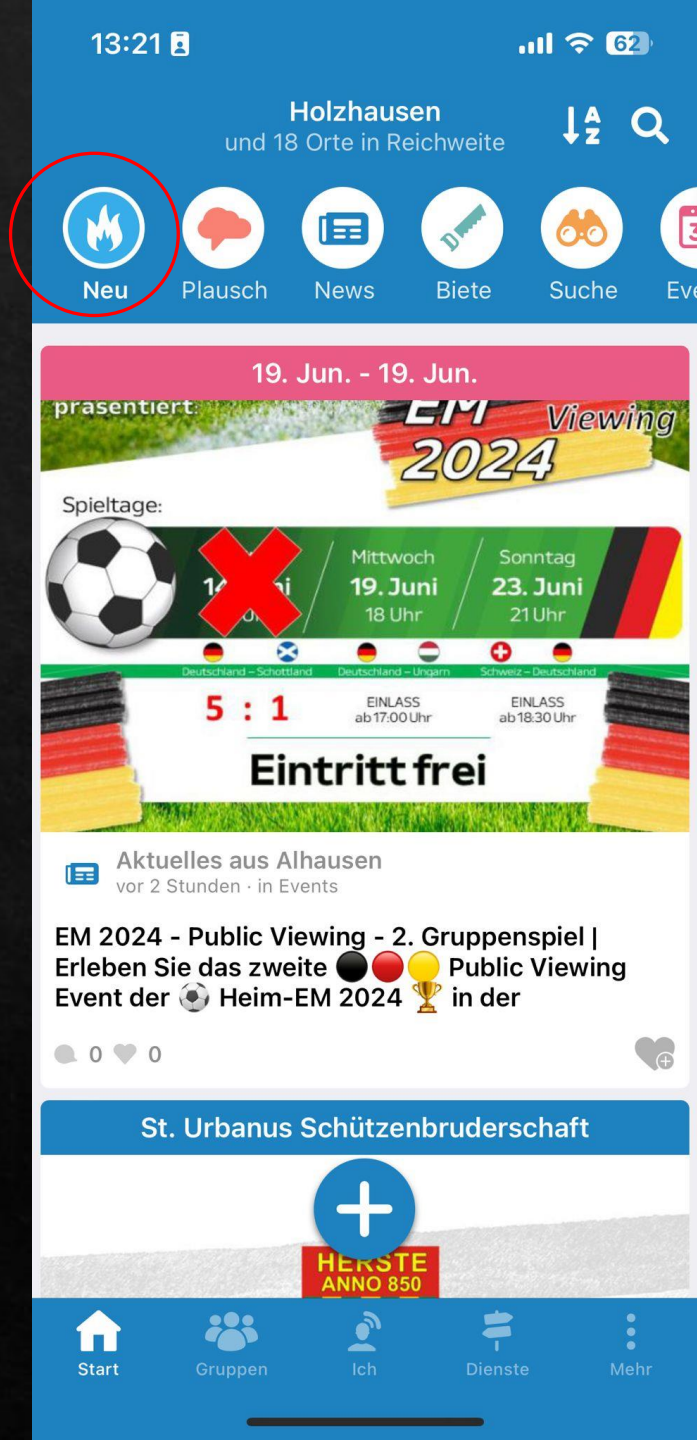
13:21

62

Holzhausen
und 18 Orte in Reichweite

Neu Plausch News Biete Suche Eve

19. Jun. - 19. Jun.

präsentiert:

EM 2024 Viewing

Spieltage:

14. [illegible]i
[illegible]

Mittwoch
19. Juni
18 Uhr

Sonntag
23. Juni
21 Uhr

Deutschland – Schottland
Deutschland – Ungarn
Schweiz – Deutschland

5 : 1

EINLASS
ab 17:00 Uhr

EINLASS
ab 18:30 Uhr

Eintritt frei

Aktuelles aus Alhausen
vor 2 Stunden · in Events

EM 2024 - Public Viewing - 2. Gruppenspiel | Erleben Sie das zweite ⚫🔴🟡 Public Viewing Event der ⚽ Heim-EM 2024 🏆 in der

0 0

St. Urbanus Schützenbruderschaft

HERSTE
ANNO 850

Start Gruppen Ich Dienste Mehr